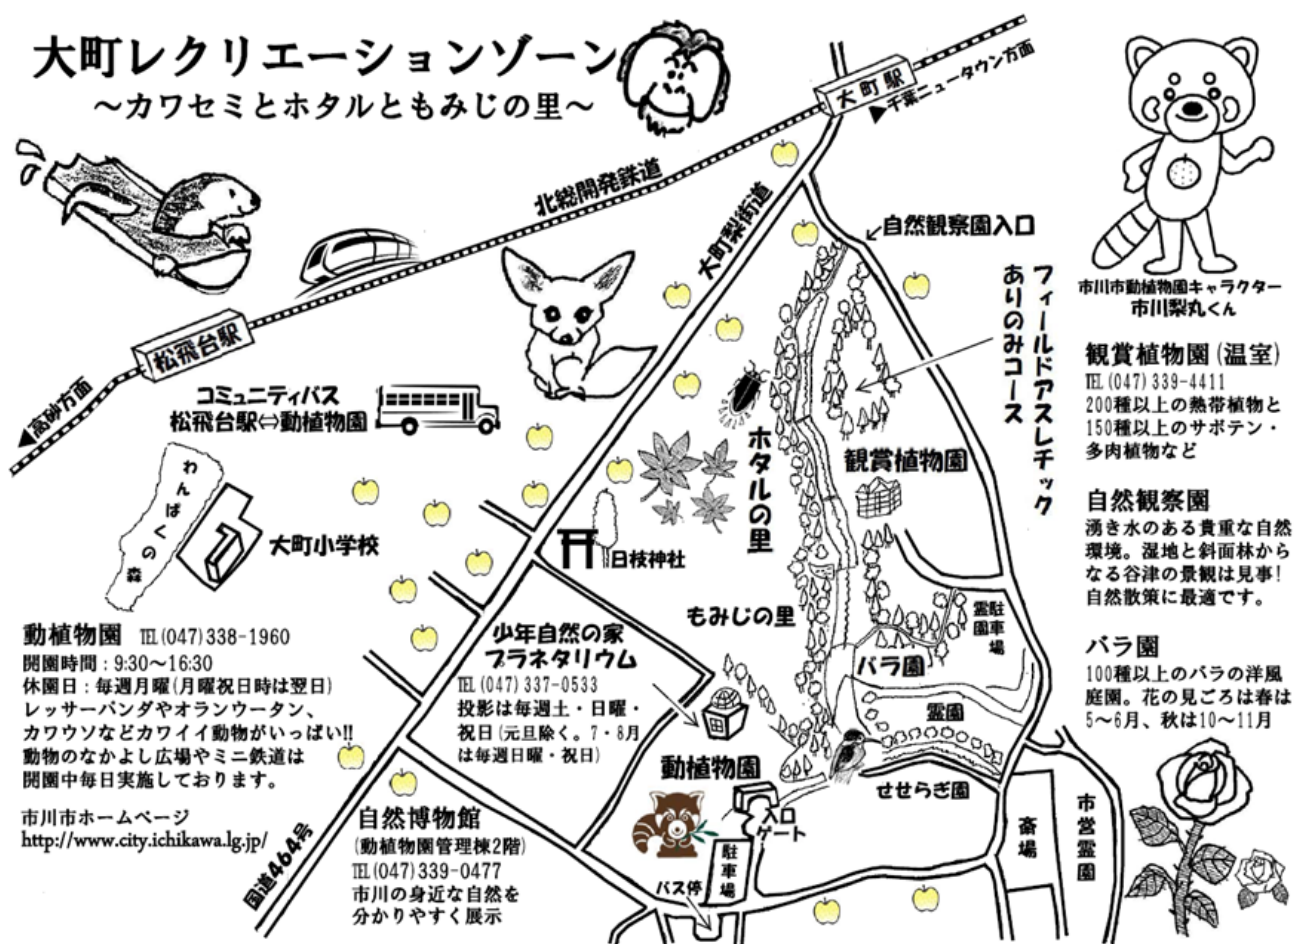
大町レクリエーションゾーン
〜カワセミとホタルともみじの里〜

大町駅
千葉ニュータウン方面
北総開発鉄道
大町梨街道
自然観察園入口
フィールドアスレチック ありのみコース
市川市動植物園キャラクター
市川梨丸くん

松飛台駅
高砂方面
コミュニティバス
松飛台駅⇔動植物園
わんぱくの森
大町小学校
ホタルの里
観賞植物園
日枝神社
もみじの里
霊園駐車場
バラ園
霊園
せせらぎ園
動植物園
入口ゲート
駐車場
バス停
斎場
市営霊園
国道464号

観賞植物園(温室)
TEL(047)339-4411
200種以上の熱帯植物と150種以上のサボテン・多肉植物など

自然観察園
湧き水のある貴重な自然環境。湿地と斜面林からなる谷津の景観は見事! 自然散策に最適です。

バラ園
100種以上のバラの洋風庭園。花の見ごろは春は5〜6月、秋は10〜11月

動植物園 TEL(047)338-1960
開園時間:9:30〜16:30
休園日:毎週月曜(月曜祝日時は翌日)
レッサーパンダやオランウータン、カワウソなどカワイイ動物がいっぱい!!
動物のなかよし広場やミニ鉄道は開園中毎日実施しております。

市川市ホームページ
http://www.city.ichikawa.lg.jp/

少年自然の家
プラネタリウム
TEL(047)337-0533
投影は毎週土・日曜・祝日(元旦除く。7・8月は毎週日曜・祝日)

自然博物館
(動植物園管理棟2階)
TEL(047)339-0477
市川の身近な自然を分かりやすく展示